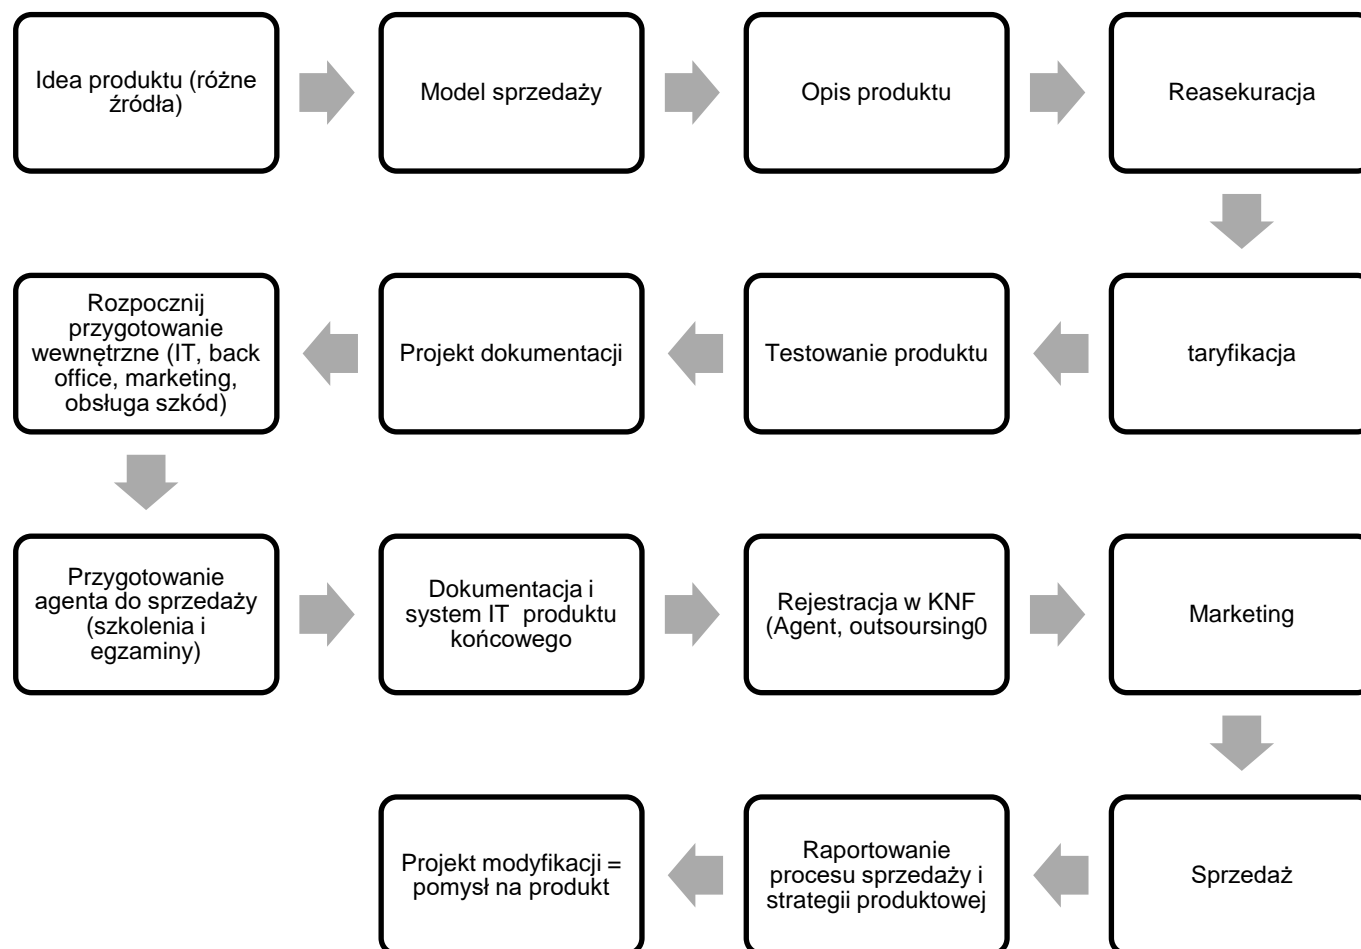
Idea produktu (różne źródła)

Model sprzedaży

Opis produktu

Reasekuracja

taryfikacja

Testowanie produktu

Projekt dokumentacji

Rozpocznij przygotowanie wewnętrzne (IT, back office, marketing, obsługa szkód)

Przygotowanie agenta do sprzedaży (szkolenia i egzaminy)

Dokumentacja i system IT produktu końcowego

Rejestracja w KNF (Agent, outsoursing0

Marketing

Sprzedaż

Raportowanie procesu sprzedaży i strategii produktowej

Projekt modyfikacji = pomysł na produkt